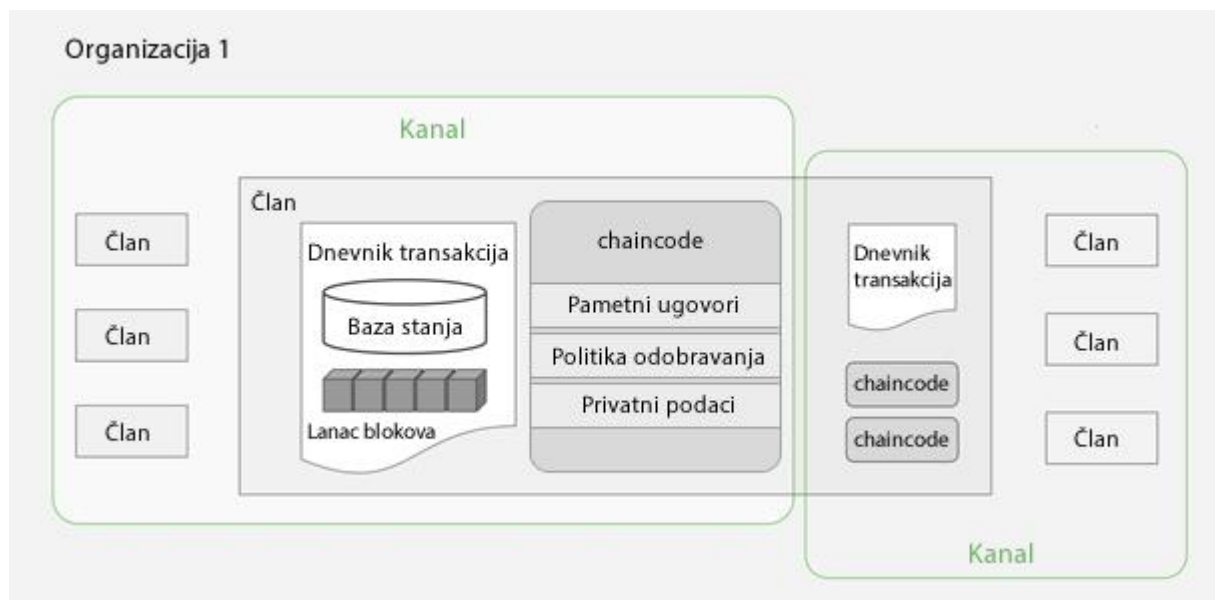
Organizacija 1

Kanal

Član

Član

Član

Član

Dnevnik transakcija

Baza stanja

Lanac blokova

chaincode

Pametni ugovori

Politika odobravanja

Privatni podaci

Dnevnik transakcija

chaincode

chaincode

Član

Član

Član

Kanal